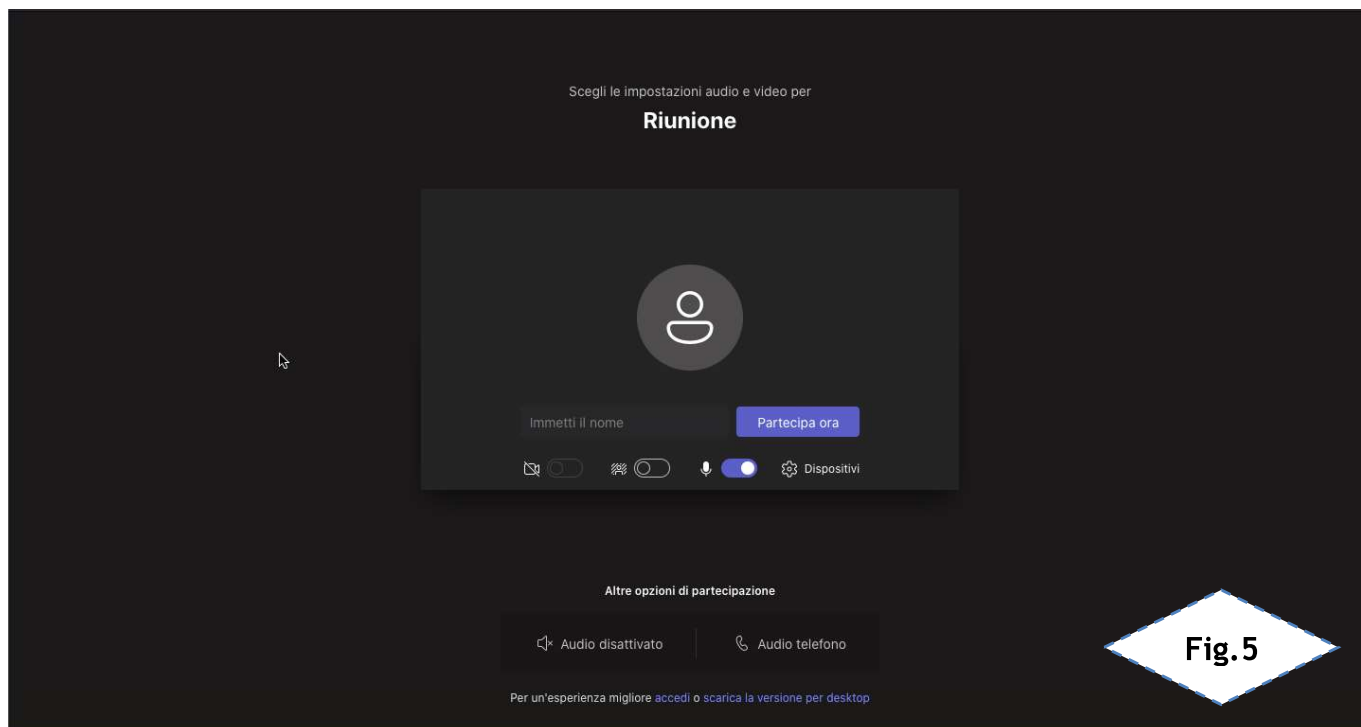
Scegli le impostazioni audio e video per

Riunione

Immetti il nome

Partecipa ora

Dispositivi

Altre opzioni di partecipazione

Audio disattivato

Audio telefono

Per un'esperienza migliore accedi o scarica la versione per desktop

Fig.5